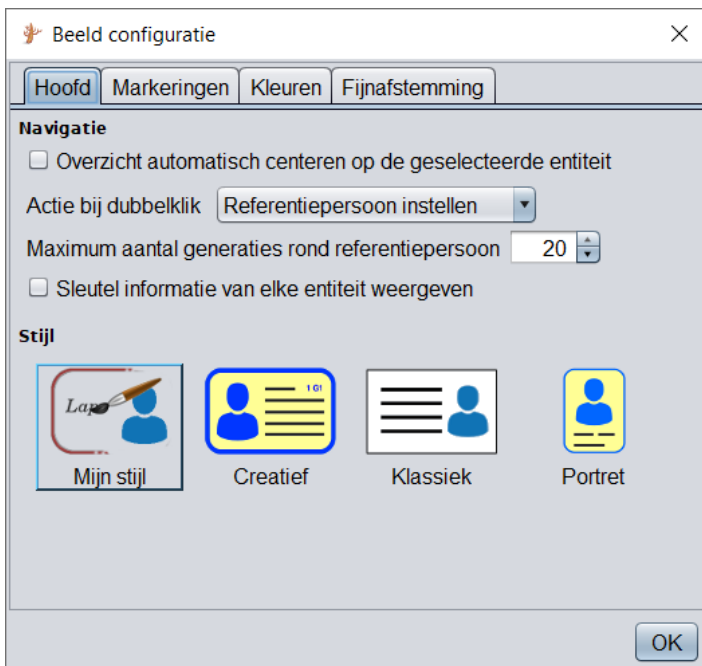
Beeld configuratie

Hoofd | Markeringen | Kleuren | Fijnafstemming

Navigatie

Overzicht automatisch centeren op de geselecteerde entiteit

Actie bij dubbelklik Referentiepersoon instellen

Maximum aantal generaties rond referentiepersoon 20

Sleutel informatie van elke entiteit weergeven

Stijl

Lap

Mijn stijl

1 G!

Creatief

Klassiek

Portret

OK